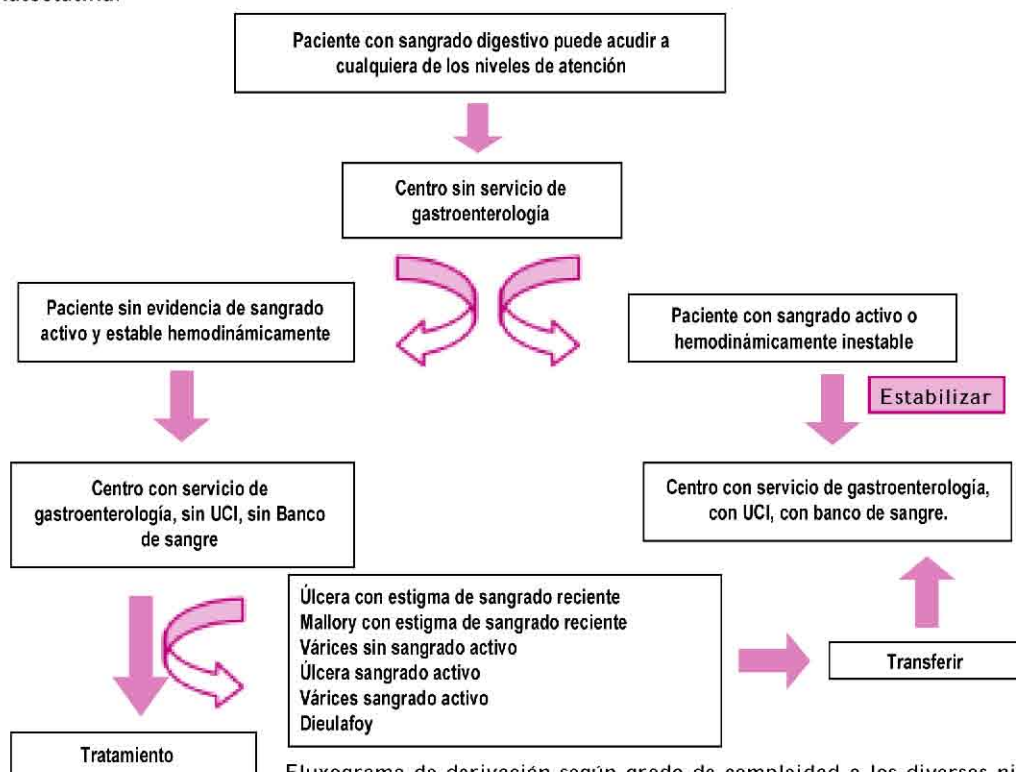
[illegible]

Paciente con sangrado digestivo puede acudir a cualquiera de los niveles de atención

Centro sin servicio de gastroenterología

Paciente sin evidencia de sangrado activo y estable hemodinámicamente

Paciente con sangrado activo o hemodinámicamente inestable

Estabilizar

Centro con servicio de gastroenterología, sin UCI, sin Banco de sangre

Centro con servicio de gastroenterología, con UCI, con banco de sangre.

Úlcera con estigma de sangrado reciente
Mallory con estigma de sangrado reciente
Várices sin sangrado activo
Úlcera sangrado activo
Várices sangrado activo
Dieulafoy

Transferir

Tratamiento

Fluxograma de derivación según grado de complejidad a los diversos ni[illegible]